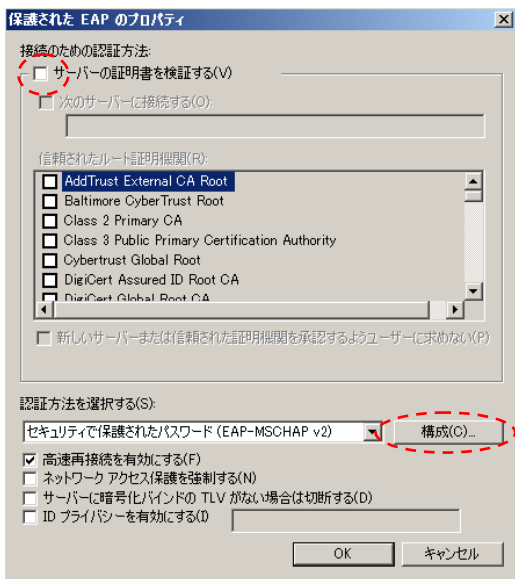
保護された EAP のプロパティ

接続のための認証方法:

サーバーの証明書を検証する(V)

次のサーバーに接続する(O):

信頼されたルート証明機関(R):

AddTrust External CA Root
Baltimore CyberTrust Root
Class 2 Primary CA
Class 3 Public Primary Certification Authority
Cybertrust Global Root
DigiCert Assured ID Root CA
DigiCert Global Root CA

新しいサーバーまたは信頼された証明機関を承認するようユーザーに求めない(P)

認証方法を選択する(S):

セキュリティで保護されたパスワード (EAP-MSCHAP v2)

構成(C)...

高速再接続を有効にする(F)
ネットワーク アクセス保護を強制する(N)
サーバーに暗号化バインドの TLV がない場合は切断する(D)
ID プライバシーを有効にする(I)

OK
キャンセル